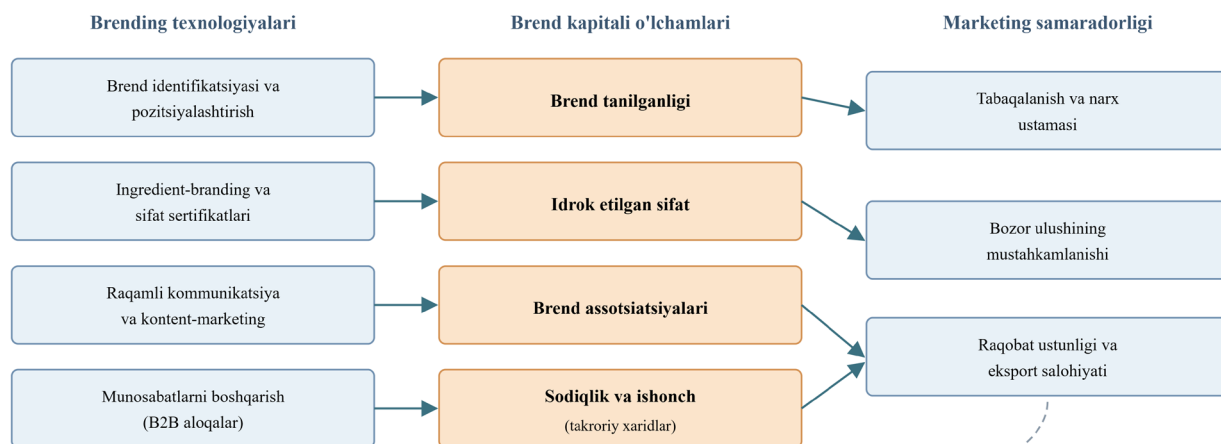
Brending texnologiyalari

Brend kapitali o'lchamlari

Marketing samaradorligi

Brend identifikatsiyasi va pozitsiyalashtirish

Brend tanilganligi

Tabaqalanish va narx ustamasi

Ingredient-branding va sifat sertifikatlari

Idrok etilgan sifat

Bozor ulushining mustahkamlanishi

Raqamli kommunikatsiya va kontent-marketing

Brend assotsiatsiyalari

Raqobat ustunligi va eksport salohiyati

Munosabatlarni boshqarish (B2B aloqalar)

Sodiqlik va ishonch

(takroriy xaridlar)